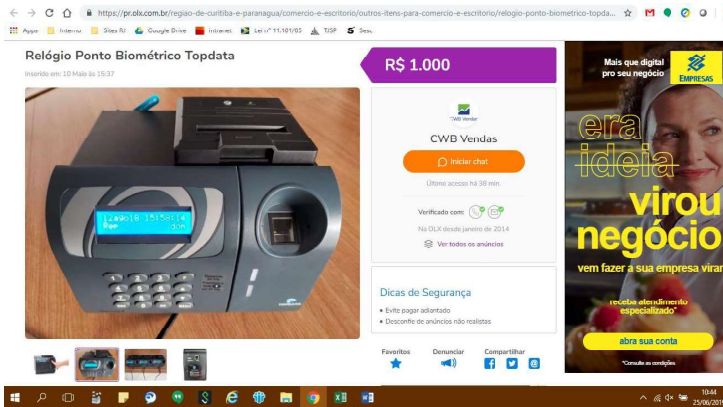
https://pr.olx.com.br/regiao-de-curitiba-e-paranagua/comercio-e-escritorio/outros-itens-para-comercio-e-escritorio/relogio-ponto-biometrico-topda...

Apps Interno Sites RJ Google Drive Intranet Lei nº 11.101/05 TJSP Sesc

Relógio Ponto Biométrico Topdata

Inserido em: 10 Maio às 15:37

R$ 1.000

CWB Vendas

CWB Vendas

Iniciar chat

Último acesso há 38 min

Verificado com:

Na OLX desde janeiro de 2014

Ver todos os anúncios

Dicas de Segurança

• Evite pagar adiantado
• Desconfie de anúncios não realistas

Favoritos Denunciar Compartilhar

Mais que digital pro seu negócio

EMPRESAS

era ideia virou negócio

vem fazer a sua empresa virar

receba atendimento especializado

abra sua conta

*Consulte as condições

10:44
25/06/2019